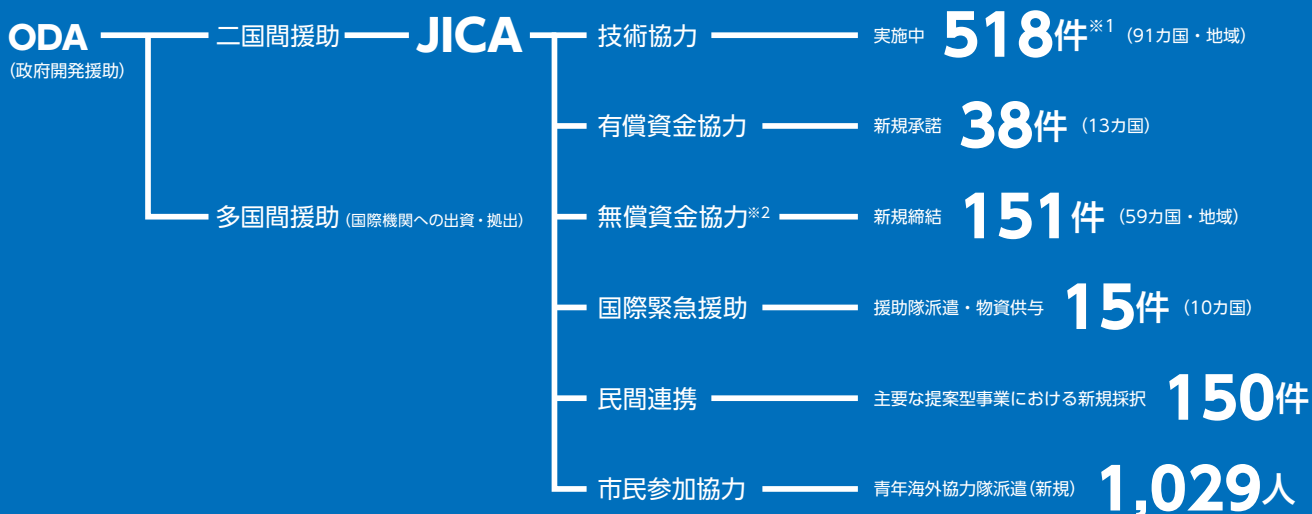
ODA
(政府開発援助)

二国間援助

JICA

多国間援助 (国際機関への出資・拠出)

技術協力　実施中 518件※1 (91カ国・地域)

有償資金協力　新規承諾 38件 (13カ国)

無償資金協力※2　新規締結 151件 (59カ国・地域)

国際緊急援助　援助隊派遣・物資供与 15件 (10カ国)

民間連携　主要な提案型事業における新規採択 150件

市民参加協力　青年海外協力隊派遣(新規) 1,029人